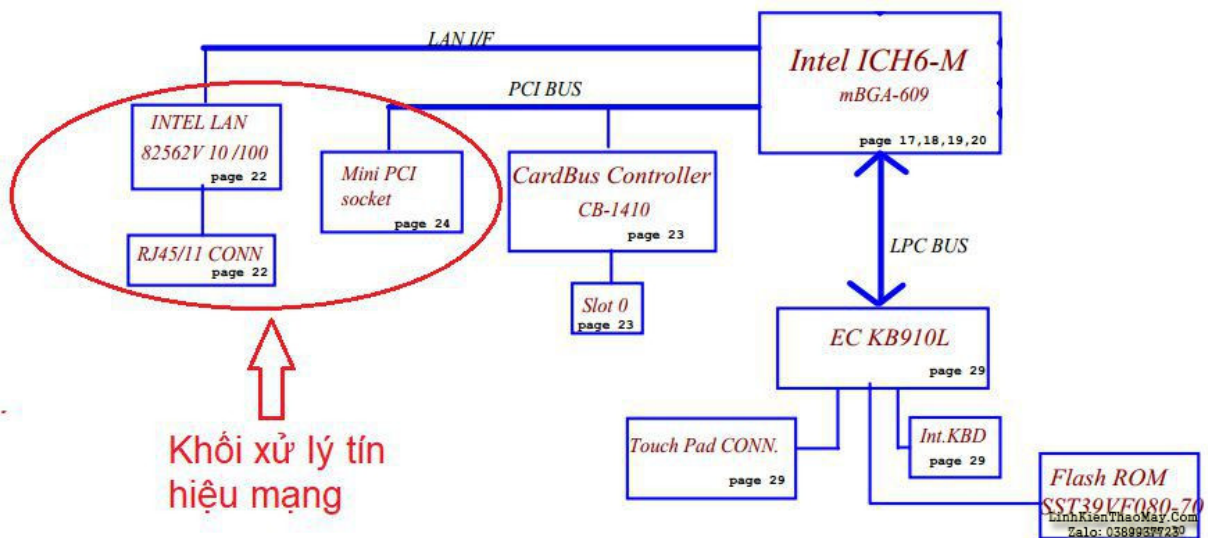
LAN I/F

Intel ICH6-M
mBGA-609
page 17,18,19,20

PCI BUS

INTEL LAN
82562V 10 /100
page 22

Mini PCI
socket
page 24

CardBus Controller
CB-1410
page 23

RJ45/11 CONN
page 22

LPC BUS

Slot 0
page 23

EC KB910L
page 29

Touch Pad CONN.
page 29

Int.KBD
page 29

Flash ROM
SST39VF080-70

LinhKienThaoMay.Com
Zalo: 0389937723

Khối xử lý tín hiệu mạng